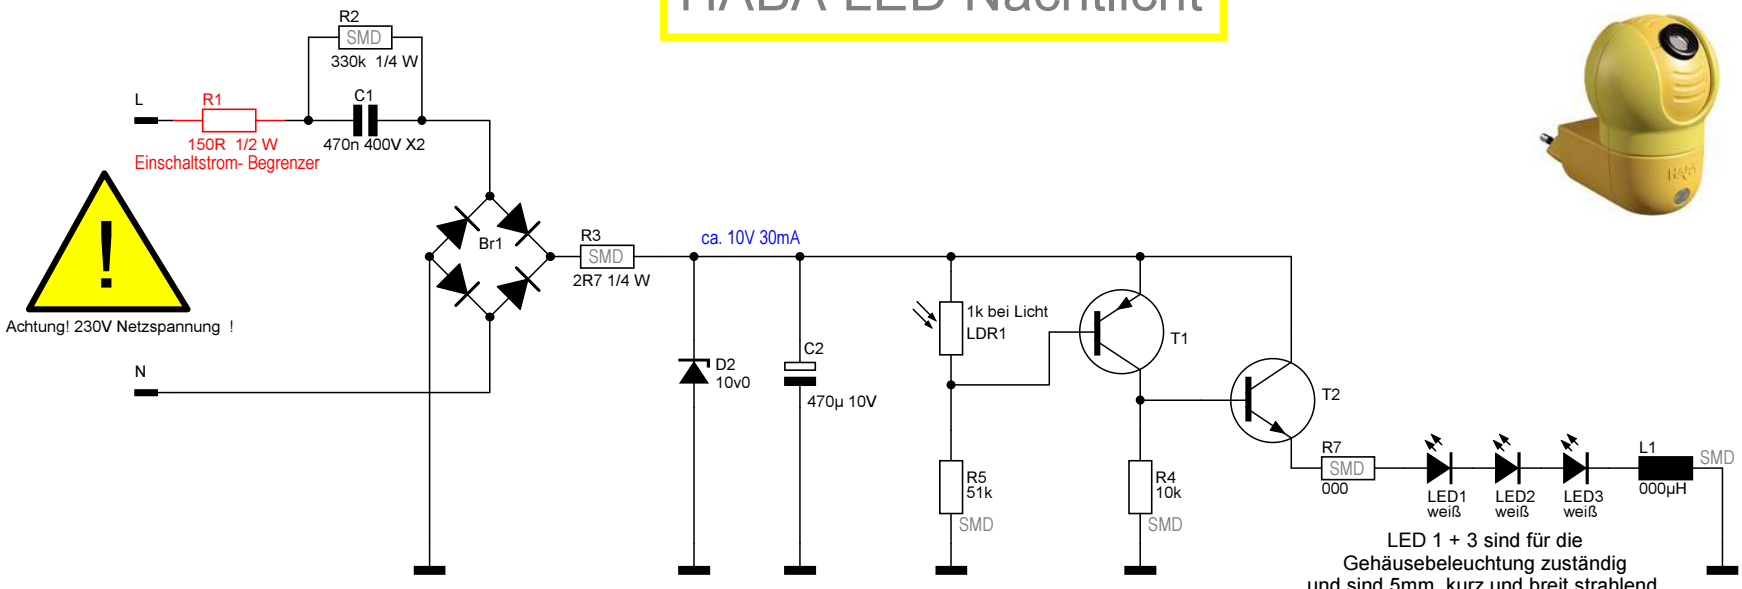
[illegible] LED Nachtlicht

R2
SMD
330k 1/4 W

L
R1
150R 1/2 W
Einschaltstrom- Begrenzer

C1
470n 400V X2

!
Achtung! 230V Netzspannung !

N

Br1

R3
SMD
2R7 1/4 W

ca. 10V 30mA

D2
10v0

C2
470µ 10V

1k bei Licht
LDR1

T1

T2

R5
51k
SMD

R4
10k
SMD

R7
SMD
000

LED1
weiß

LED2
weiß

LED3
weiß

L1
000µH
SMD

LED 1 + 3 sind für die Gehäusebeleuchtung zuständig und sind 5mm, kurz und breit strahlend